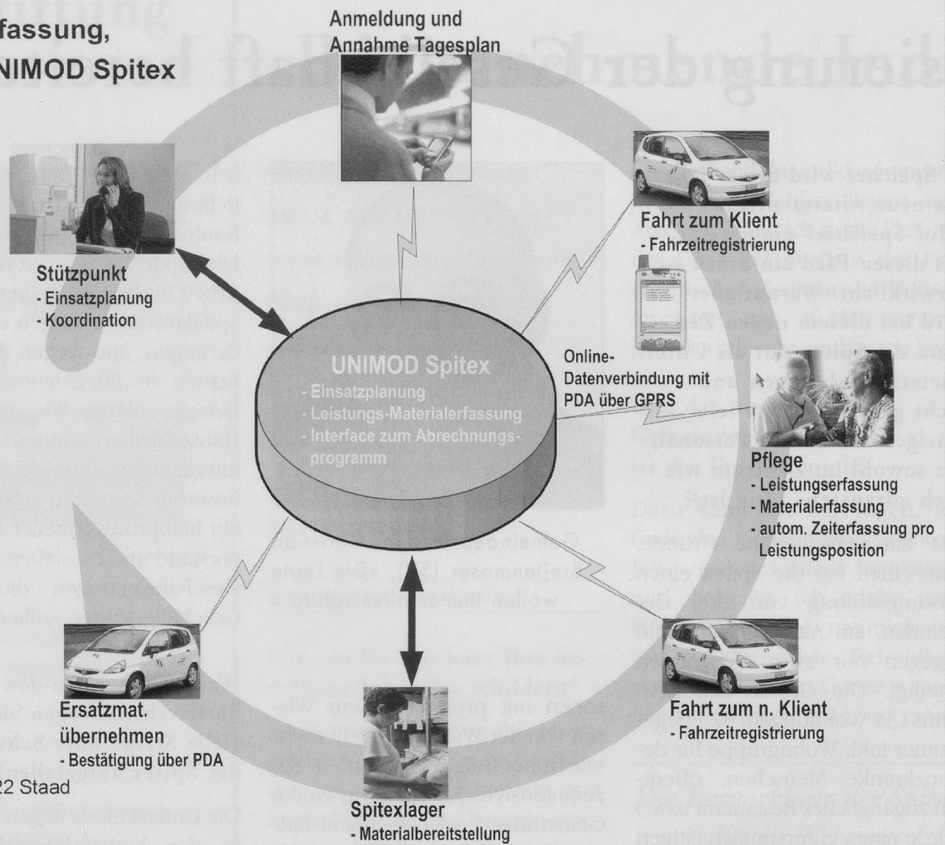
fassung,
UNIMOD Spitex

Anmeldung und Annahme Tagesplan

Stützpunkt
- Einsatzplanung
- Koordination

Fahrt zum Klient
- Fahrzeitregistrierung

UNIMOD Spitex
- Einsatzplanung
- Leistungs-Materialerfassung
- Interface zum Abrechnungsprogramm

Online-Datenverbindung mit PDA über GPRS

Pflege
- Leistungserfassung
- Materialerfassung
- autom. Zeiterfassung pro Leistungsposition

Ersatzmat. übernehmen
- Bestätigung über PDA

Fahrt zum n. Klient
- Fahrzeitregistrierung

Spitexlager
- Materialbereitstellung

22 Staad